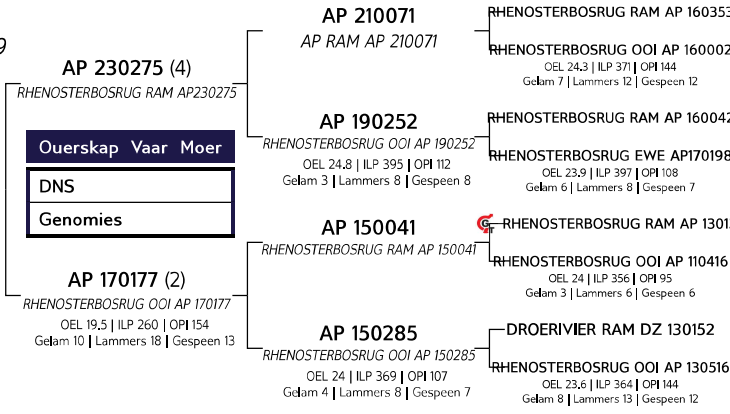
9

AP 230275 (4)
RHENOSTERBOSRUG RAM AP230275

Ouerskap Vaar Moer
DNS
Genomies

AP 170177 (2)
RHENOSTERBOSRUG OOI AP 170177
OEL 19.5 | ILP 260 | OPI 154
Gelam 10 | Lammers 18 | Gespeen 13

AP 210071
AP RAM AP 210071

AP 190252
RHENOSTERBOSRUG OOI AP 190252
OEL 24.8 | ILP 395 | OPI 112
Gelam 3 | Lammers 8 | Gespeen 8

AP 150041
RHENOSTERBOSRUG RAM AP 150041

AP 150285
RHENOSTERBOSRUG OOI AP 150285
OEL 24 | ILP 369 | OPI 107
Gelam 4 | Lammers 8 | Gespeen 7

RHENOSTERBOSRUG RAM AP 16035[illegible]

RHENOSTERBOSRUG OOI AP 16000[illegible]
OEL 24.3 | ILP 371 | OPI 144
Gelam 7 | Lammers 12 | Gespeen 12

RHENOSTERBOSRUG RAM AP 16004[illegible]

RHENOSTERBOSRUG EWE AP170198
OEL 23.9 | ILP 397 | OPI 108
Gelam 6 | Lammers 8 | Gespeen 7

RHENOSTERBOSRUG RAM AP 1301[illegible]

RHENOSTERBOSRUG OOI AP 110416
OEL 24 | ILP 356 | OPI 95
Gelam 3 | Lammers 6 | Gespeen 6

DROERIVIER RAM DZ 130152

RHENOSTERBOSRUG OOI AP 130516
OEL 23.6 | ILP 364 | OPI 144
Gelam 8 | Lammers 13 | Gespeen 12